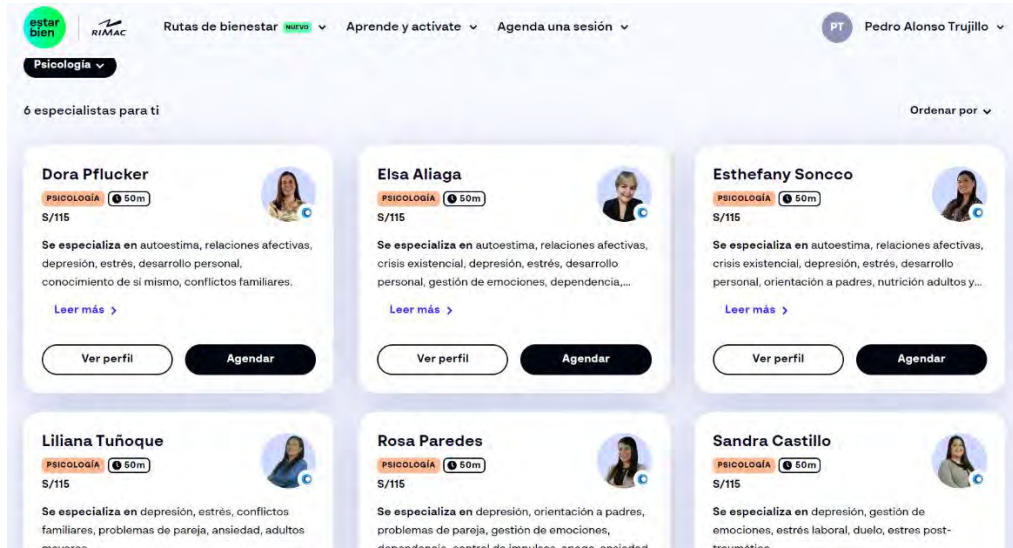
estar bien RIMAC Rutas de bienestar NUEVO Aprende y actívate Agenda una sesión PT Pedro Alonso Trujillo

Psicología

6 especialistas para ti

Ordenar por

Dora Pflucker
PSICOLOGÍA 50m
S/115
Se especializa en autoestima, relaciones afectivas, depresión, estrés, desarrollo personal, conocimiento de sí mismo, conflictos familiares.
Leer más
Ver perfil
Agendar

Elsa Aliaga
PSICOLOGÍA 50m
S/115
Se especializa en autoestima, relaciones afectivas, crisis existencial, depresión, estrés, desarrollo personal, gestión de emociones, dependencia,...
Leer más
Ver perfil
Agendar

Esthefany Soncco
PSICOLOGÍA 50m
S/115
Se especializa en autoestima, relaciones afectivas, crisis existencial, depresión, estrés, desarrollo personal, orientación a padres, nutrición adultos y...
Leer más
Ver perfil
Agendar

Liliana Tuñoque
PSICOLOGÍA 50m
S/115
Se especializa en depresión, estrés, conflictos familiares, problemas de pareja, ansiedad, adultos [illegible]

Rosa Paredes
PSICOLOGÍA 50m
S/115
Se especializa en depresión, orientación a padres, problemas de pareja, gestión de emociones, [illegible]

Sandra Castillo
PSICOLOGÍA 50m
S/115
Se especializa en depresión, gestión de emociones, estrés laboral, duelo, estres post-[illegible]